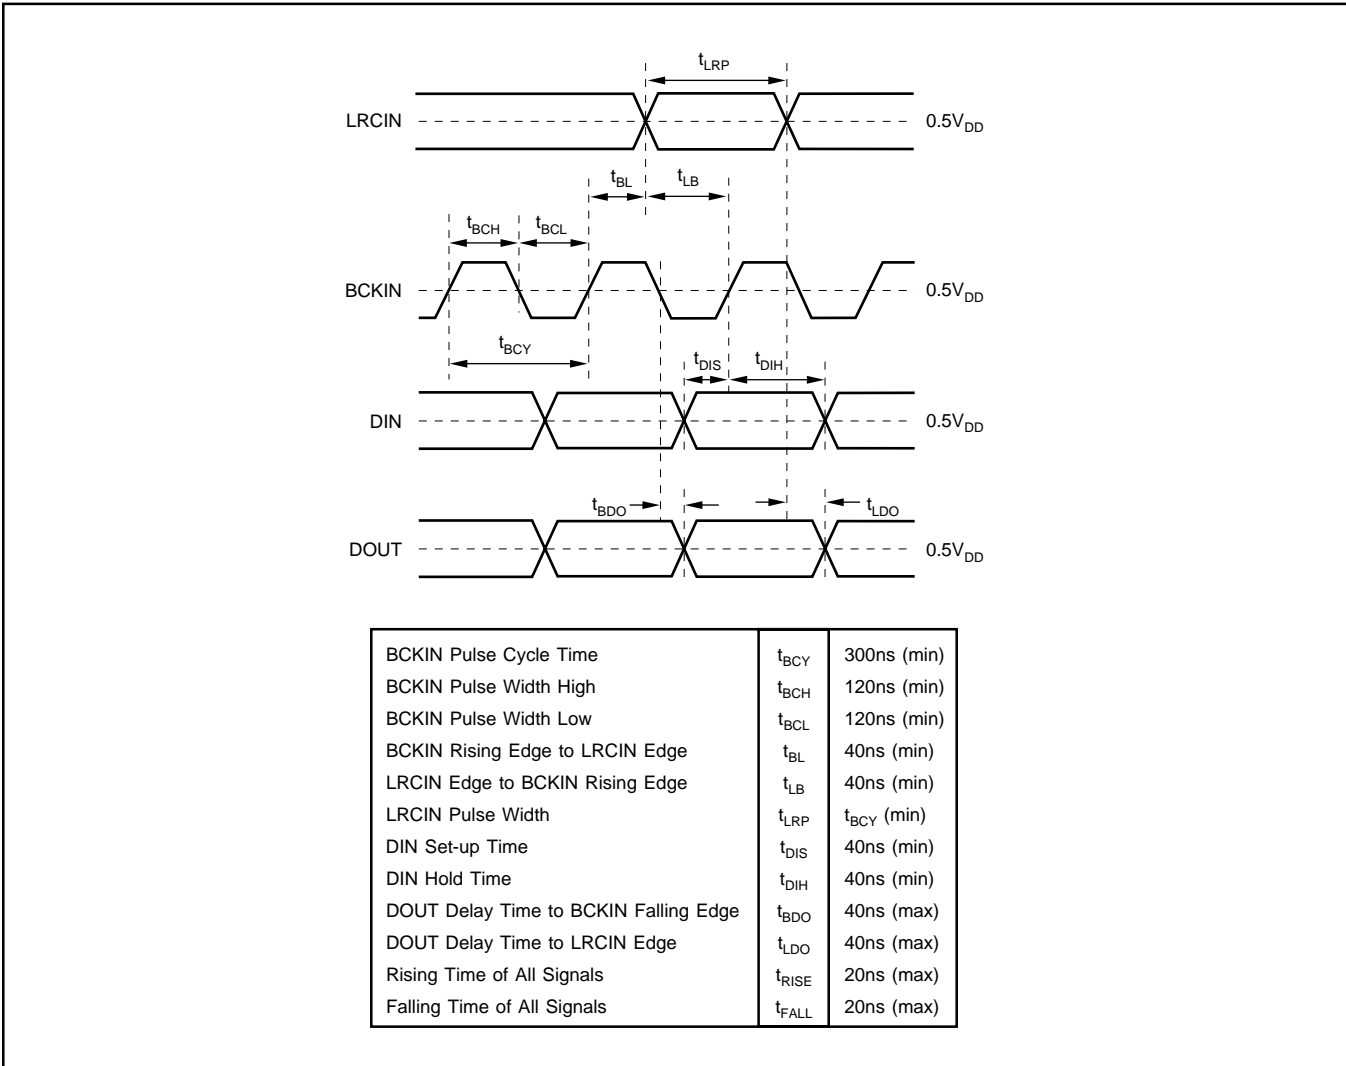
$t_{LRP}$

LRCIN

$0.5V_{DD}$

$t_{BL}$ $t_{LB}$

$t_{BCH}$ $t_{BCL}$

BCKIN

$0.5V_{DD}$

$t_{BCY}$

$t_{DIS}$ $t_{DIH}$

DIN

$0.5V_{DD}$

$t_{BDO}$ $t_{LDO}$

DOUT

$0.5V_{DD}$

| | | |
|---|---|---|
| BCKIN Pulse Cycle Time | $t_{BCY}$ | 300ns (min) |
| BCKIN Pulse Width High | $t_{BCH}$ | 120ns (min) |
| BCKIN Pulse Width Low | $t_{BCL}$ | 120ns (min) |
| BCKIN Rising Edge to LRCIN Edge | $t_{BL}$ | 40ns (min) |
| LRCIN Edge to BCKIN Rising Edge | $t_{LB}$ | 40ns (min) |
| LRCIN Pulse Width | $t_{LRP}$ | $t_{BCY}$ (min) |
| DIN Set-up Time | $t_{DIS}$ | 40ns (min) |
| DIN Hold Time | $t_{DIH}$ | 40ns (min) |
| DOUT Delay Time to BCKIN Falling Edge | $t_{BDO}$ | 40ns (max) |
| DOUT Delay Time to LRCIN Edge | $t_{LDO}$ | 40ns (max) |
| Rising Time of All Signals | $t_{RISE}$ | 20ns (max) |
| Falling Time of All Signals | $t_{FALL}$ | 20ns (max) |